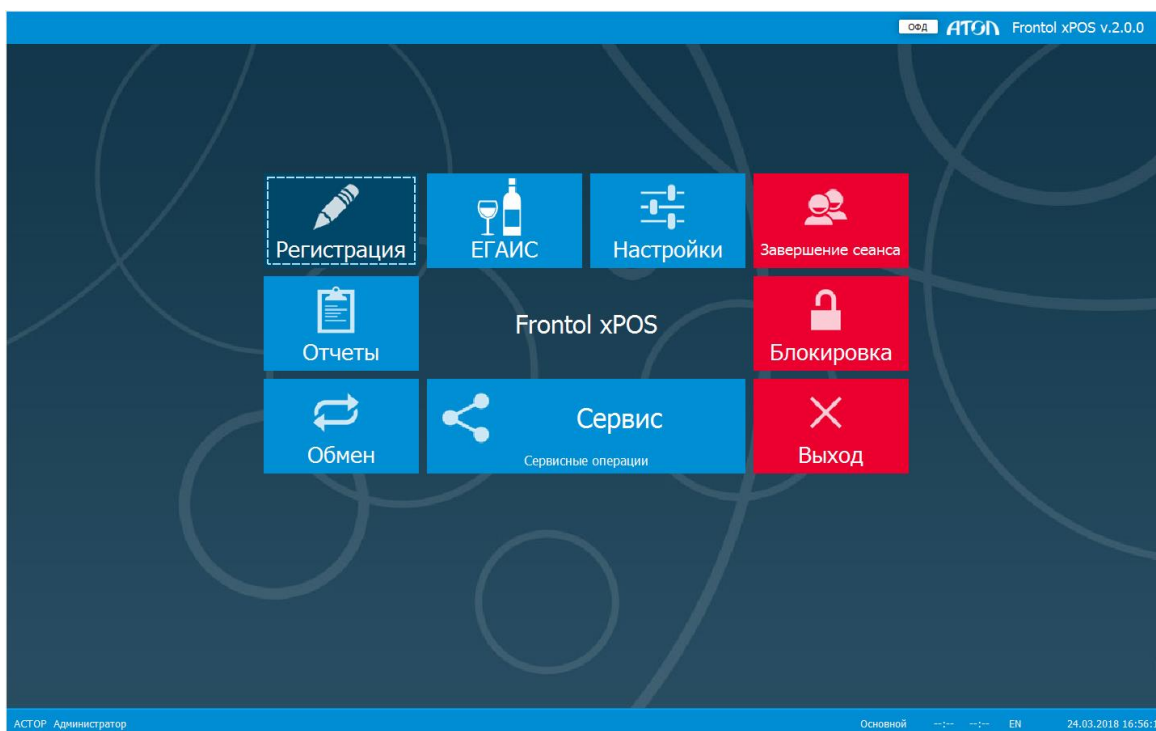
ОФД АТОЛ Frontol xPOS v.2.0.0

Регистрация

ЕГАИС

Настройки

Завершение сеанса

Отчеты

Frontol xPOS

Блокировка

Обмен

Сервис

Сервисные операции

Выход

АСТОР Администратор

Основной --:-- --:-- EN 24.03.2018 16:56:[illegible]